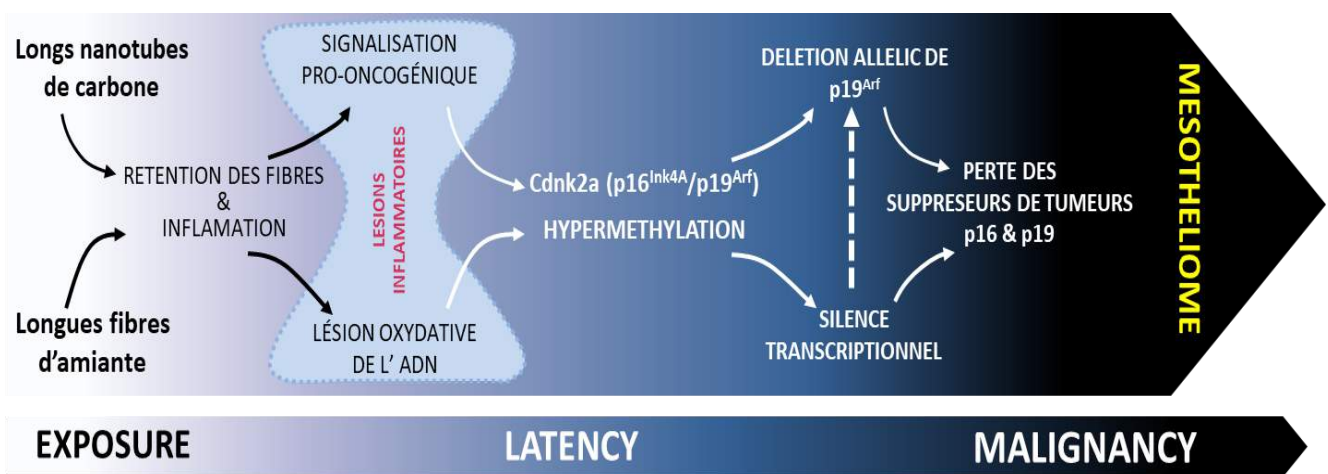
Longs nanotubes de carbone

Longues fibres d'amiante

RETENTION DES FIBRES & INFLAMATION

SIGNALISATION PRO-ONCOGÉNIQUE

LESIONS INFLAMMATOIRES

LÉSION OXYDATIVE DE L' ADN

Cdnk2a ($p16^{Ink4A}/p19^{Arf}$)

HYPERMETHYLATION

DELETION ALLELIC DE $p19^{Arf}$

SILENCE TRANSCRIPTIONNEL

PERTE DES SUPPRESEURS DE TUMEURS p16 & p19

MESOTHELIOME

EXPOSURE

LATENCY

MALIGNANCY